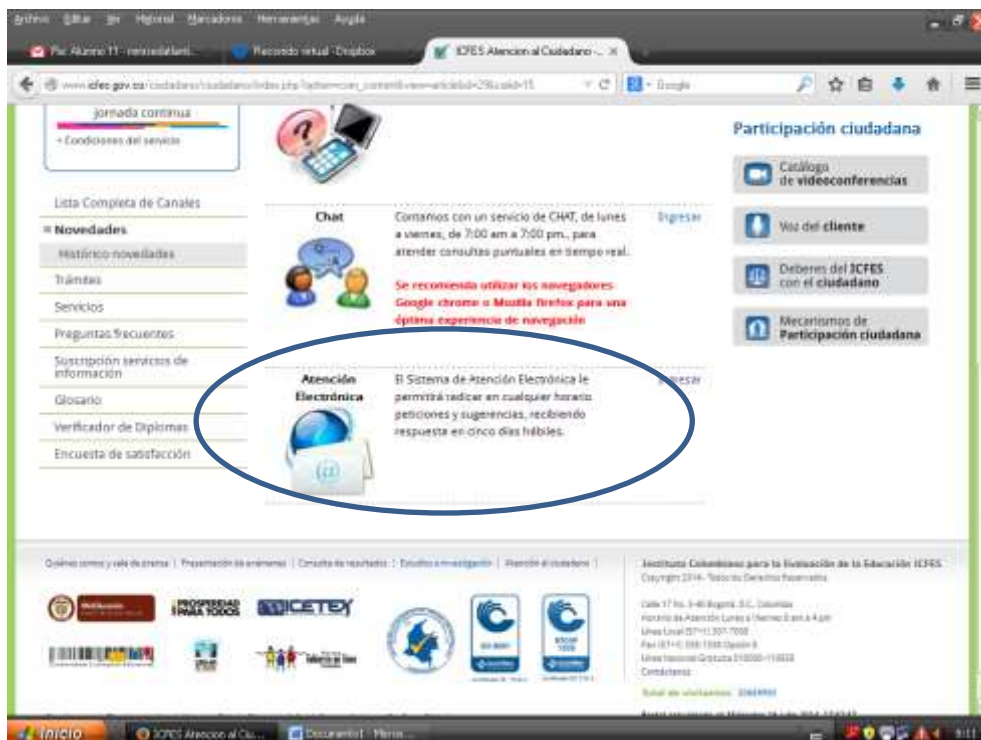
Archivo Editar Ver Historial Marcadores Herramientas Ayuda

Re: Alumno 11 - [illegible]

Recorrido virtual · Dropbox

ICFES Atencion al Ciudadano - ...

www.icfes.gov.co/ciudadano/ciudadano/index.php?option=com_content&view=article&id=29&Itemid=15

Google

jornada continua

• Condiciones del servicio

Lista Completa de Canales

Novedades

Histórico novedades

Trámites

Servicios

Preguntas frecuentes

Suscripción servicios de información

Glosario

Verificador de Diplomas

Encuesta de satisfacción

Chat

Contamos con un servicio de CHAT, de lunes a viernes, de 7:00 am a 7:00 pm., para atender consultas puntuales en tiempo real.

Se recomienda utilizar los navegadores Google chrome o Mozilla firefox para una óptima experiencia de navegación

Ingresar

Atención Electrónica

El Sistema de Atención Electrónica le permitirá radicar en cualquier horario peticiones y sugerencias, recibiendo respuesta en cinco días hábiles.

Ingresar

Participación ciudadana

Catálogo de videoconferencias

Voz del cliente

Deberes del ICFES con el ciudadano

Mecanismos de Participación ciudadana

Quiénes somos y sala de prensa | Presentación de exámenes | Consulta de resultados | Estudios e investigación | Atención al ciudadano |

Instituto Colombiano para la Evaluación de la Educación ICFES
Copyright 2014 - Todos los Derechos Reservados

Calle 17 No. 3-40 Bogotá, D.C. Colombia
Horario de Atención: Lunes a Viernes 8 am a 4 pm
Línea Local (57+1) 307 7008
Fax (57+1) 338 1338 Opción 6
Línea Nacional Gratuita 018000-110858
Contáctenos

Total de visitantes: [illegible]

PROSPERIDAD PARA TODOS

ICETEX

Inicio

ICFES Atencion al Ciu...

Documento1 - Micros...

9:11